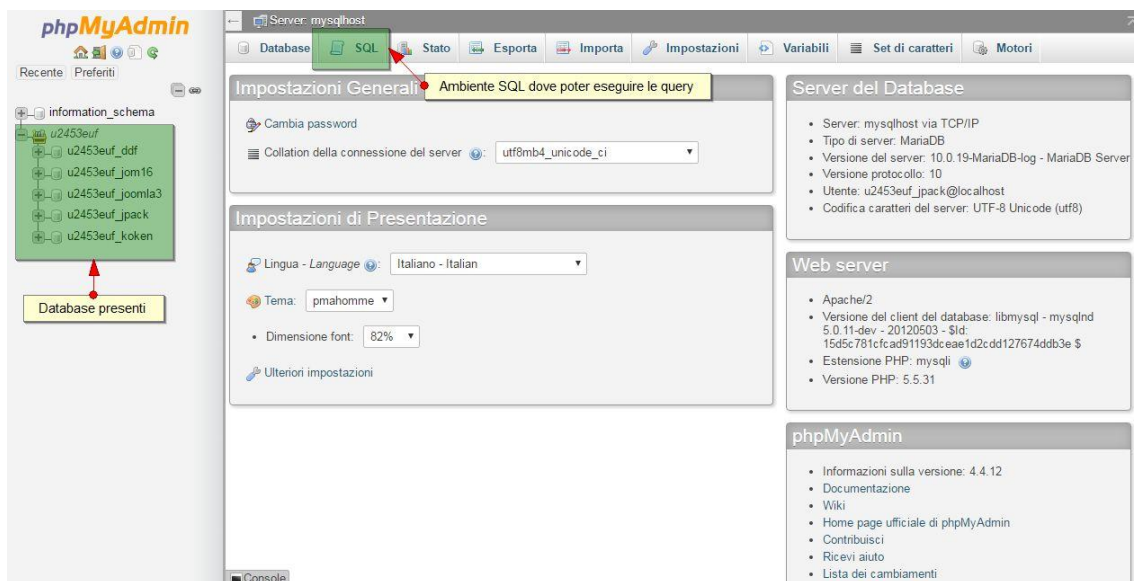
phpMyAdmin

Recente Preferiti

information_schema
u2453euf
u2453euf_ddf
u2453euf_jom16
u2453euf_joomla3
u2453euf_jpack
u2453euf_koken

Database presenti

Server: mysqlhost

Database SQL Stato Esporta Importa Impostazioni Variabili Set di caratteri Motori

Ambiente SQL dove poter eseguire le query

Impostazioni Generali

Cambia password

Collation della connessione del server: utf8mb4_unicode_ci

Impostazioni di Presentazione

Lingua - Language: Italiano - Italian

Tema: pmahomme

• Dimensione font: 82%

Ulteriori impostazioni

Server del Database

• Server: mysqlhost via TCP/IP
• Tipo di server: MariaDB
• Versione del server: 10.0.19-MariaDB-log - MariaDB Server
• Versione protocollo: 10
• Utente: u2453euf_jpack@localhost
• Codifica caratteri del server: UTF-8 Unicode (utf8)

Web server

• Apache/2
• Versione del client del database: libmysql - mysqlnd 5.0.11-dev - 20120503 - $Id: 15d5c781cfcad91193dceae1d2cdd127674ddb3e $
• Estensione PHP: mysqli
• Versione PHP: 5.5.31

phpMyAdmin

• Informazioni sulla versione: 4.4.12
• Documentazione
• Wiki
• Home page ufficiale di phpMyAdmin
• Contribuisci
• Ricevi aiuto
• Lista dei cambiamenti

Console